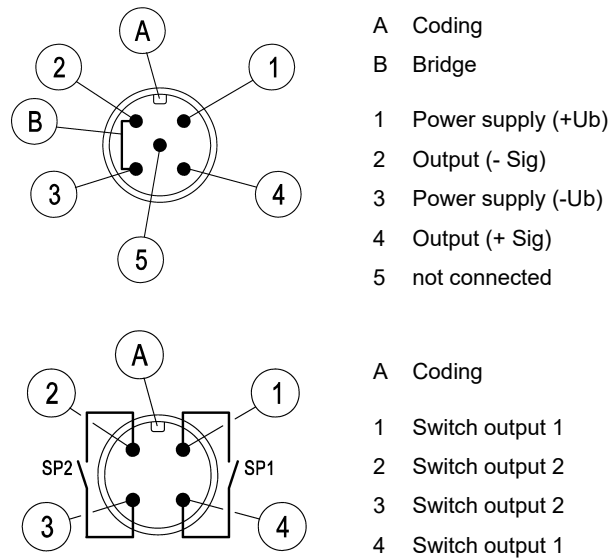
A
2
1
B
3
4
5

A Coding
B Bridge
1 Power supply (+Ub)
2 Output (- Sig)
3 Power supply (-Ub)
4 Output (+ Sig)
5 not connected

A
2
1
SP2
SP1
3
4

A Coding
1 Switch output 1
2 Switch output 2
3 Switch output 2
4 Switch output 1